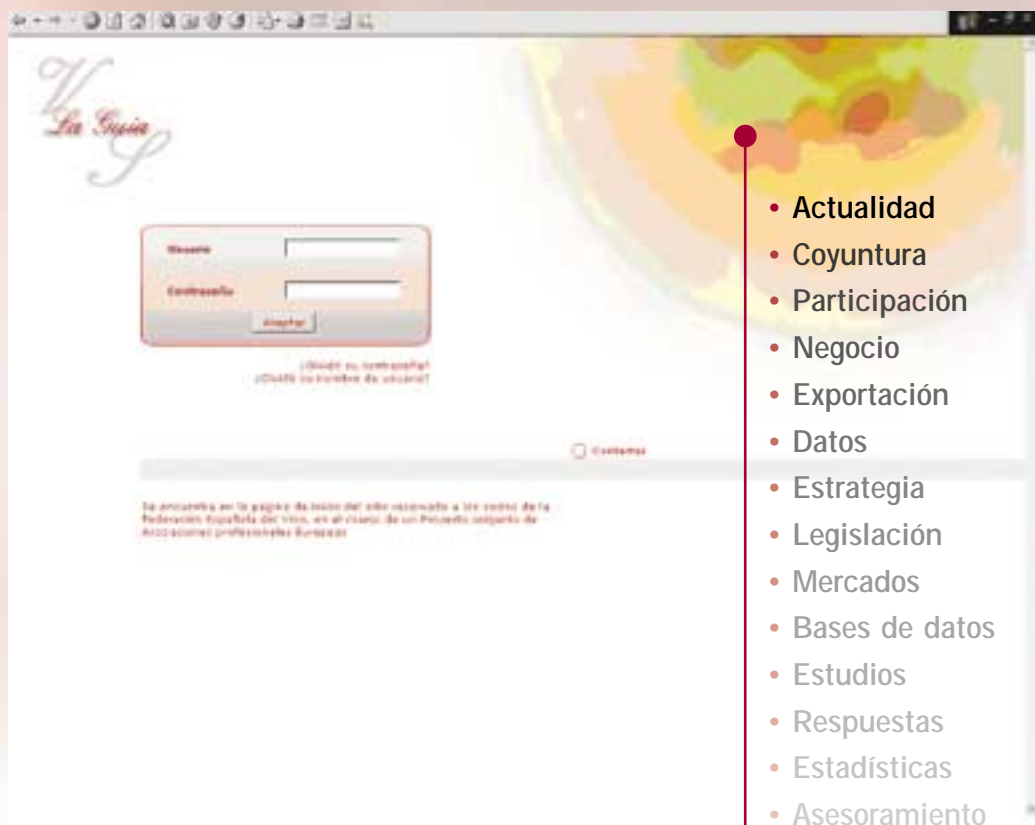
La Guía

Usuario
Contraseña
Aceptar

¿Olvidó su contraseña?
¿Olvidó su nombre de usuario?

Contactar

Se encuentra en la página de inicio del sitio reservado a los socios de la Federación Española del Vino, en el marco de un Proyecto conjunto de Asociaciones profesionales Europeas

• Actualidad
• Coyuntura
• Participación
• Negocio
• Exportación
• Datos
• Estrategia
• Legislación
• Mercados
• Bases de datos
• Estudios
• Respuestas
• Estadísticas
• Asesoramiento